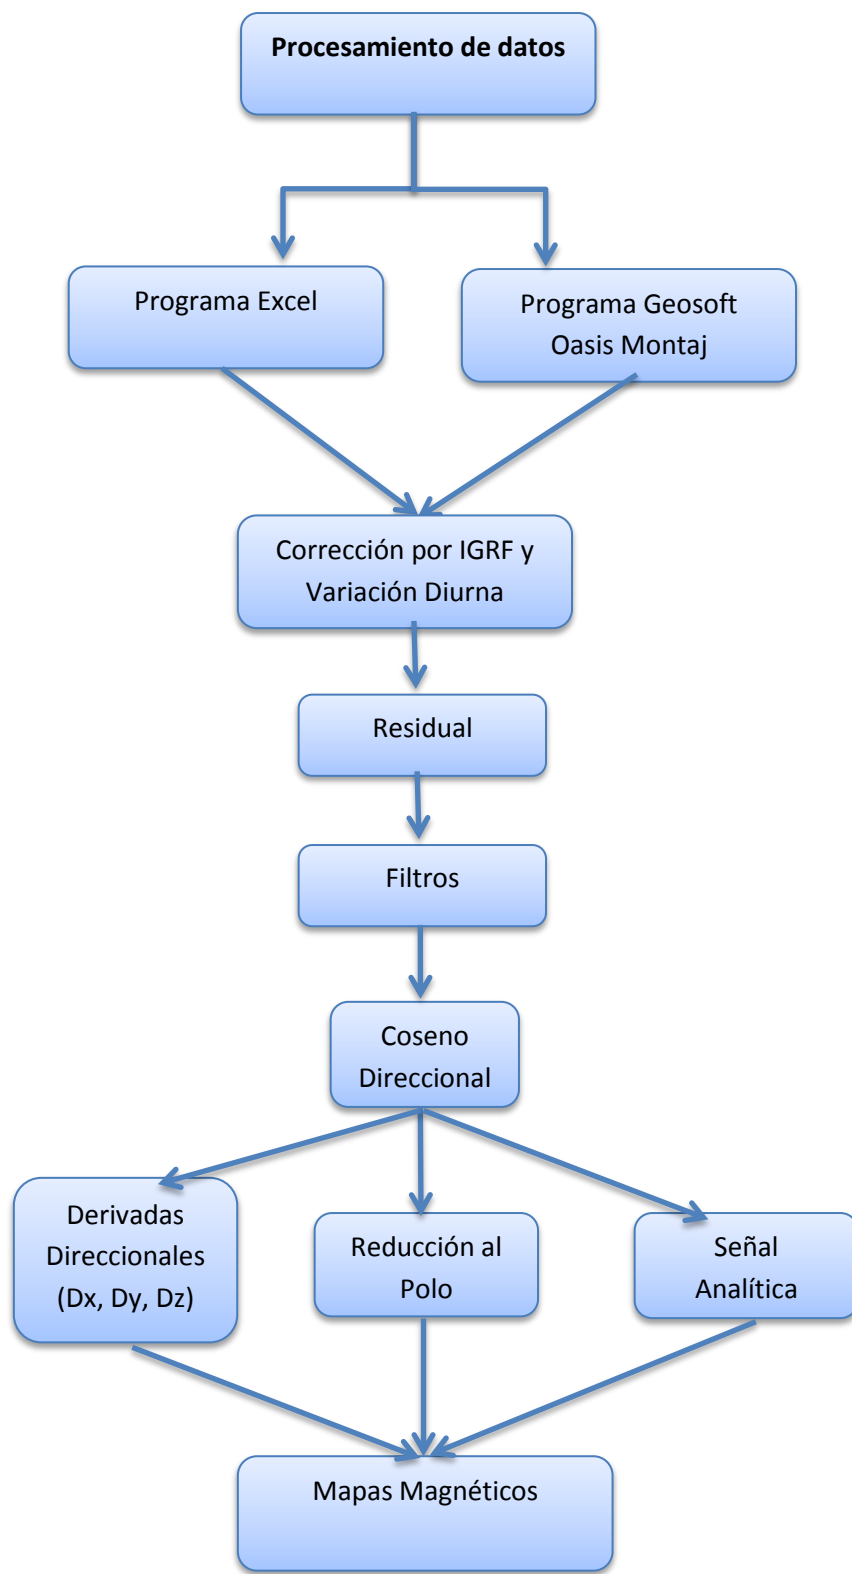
Procesamiento de datos

Programa Excel

Programa Geosoft Oasis Montaj

Corrección por IGRF y Variación Diurna

Residual

Filtros

Coseno Direccional

Derivadas Direccionales (Dx, Dy, Dz)

Reducción al Polo

Señal Analítica

Mapas Magnéticos